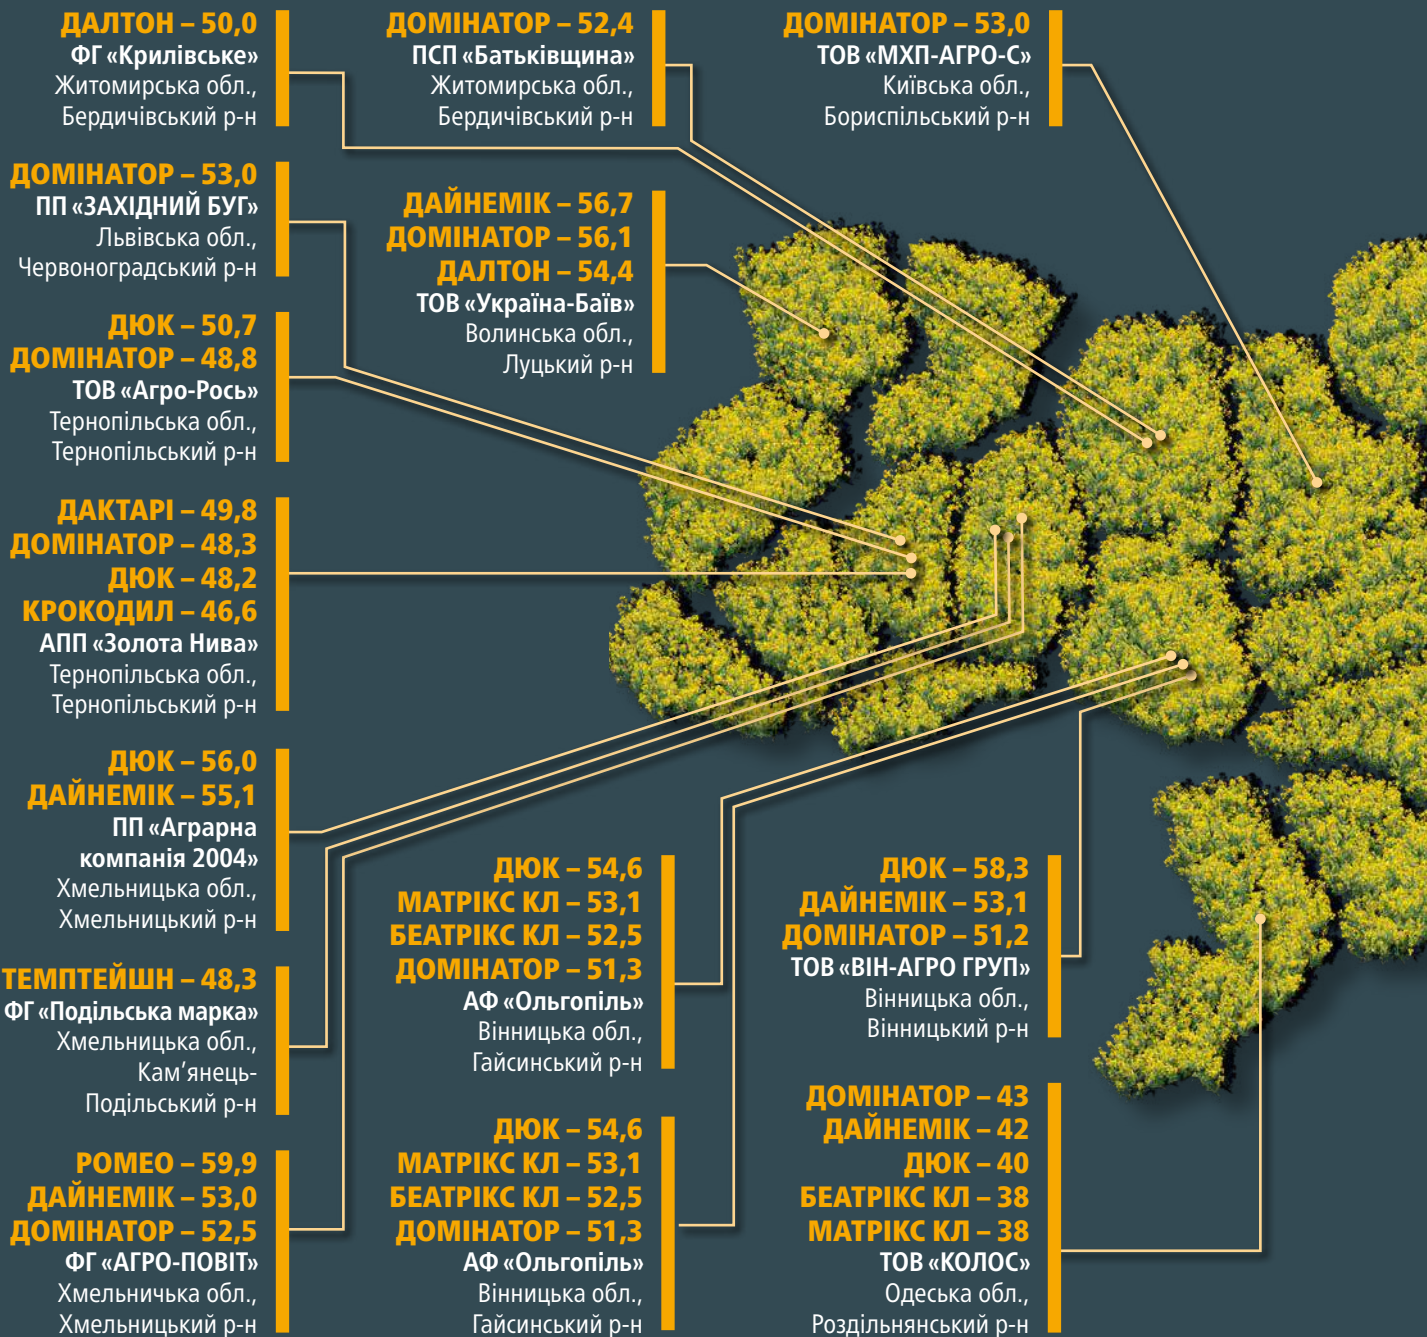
ДАЛТОН – 50,0
ФГ «Крилівське»
Житомирська обл.,
Бердичівський р-н

ДОМІНАТОР – 52,4
ПСП «Батьківщина»
Житомирська обл.,
Бердичівський р-н

ДОМІНАТОР – 53,0
ТОВ «МХП-АГРО-С»
Київська обл.,
Бориспільський р-н

ДОМІНАТОР – 53,0
ПП «ЗАХІДНИЙ БУГ»
Львівська обл.,
Червоноградський р-н

ДАЙНЕМІК – 56,7
ДОМІНАТОР – 56,1
ДАЛТОН – 54,4
ТОВ «Україна-Баїв»
Волинська обл.,
Луцький р-н

ДЮК – 50,7
ДОМІНАТОР – 48,8
ТОВ «Агро-Рось»
Тернопільська обл.,
Тернопільський р-н

ДАКТАРІ – 49,8
ДОМІНАТОР – 48,3
ДЮК – 48,2
КРОКОДИЛ – 46,6
АПП «Золота Нива»
Тернопільська обл.,
Тернопільський р-н

ДЮК – 56,0
ДАЙНЕМІК – 55,1
ПП «Аграрна компанія 2004»
Хмельницька обл.,
Хмельницький р-н

ТЕМПТЕЙШН – 48,3
ФГ «Подільська марка»
Хмельницька обл.,
Кам’янець-Подільський р-н

РОМЕО – 59,9
ДАЙНЕМІК – 53,0
ДОМІНАТОР – 52,5
ФГ «АГРО-ПОВІТ»
Хмельничька обл.,
Хмельницький р-н

ДЮК – 54,6
МАТРІКС КЛ – 53,1
БЕАТРІКС КЛ – 52,5
ДОМІНАТОР – 51,3
АФ «Ольгопіль»
Вінницька обл.,
Гайсинський р-н

ДЮК – 54,6
МАТРІКС КЛ – 53,1
БЕАТРІКС КЛ – 52,5
ДОМІНАТОР – 51,3
АФ «Ольгопіль»
Вінницька обл.,
Гайсинський р-н

ДЮК – 58,3
ДАЙНЕМІК – 53,1
ДОМІНАТОР – 51,2
ТОВ «ВІН-АГРО ГРУП»
Вінницька обл.,
Вінницький р-н

ДОМІНАТОР – 43
ДАЙНЕМІК – 42
ДЮК – 40
БЕАТРІКС КЛ – 38
МАТРІКС КЛ – 38
ТОВ «КОЛОС»
Одеська обл.,
Роздільнянський р-н